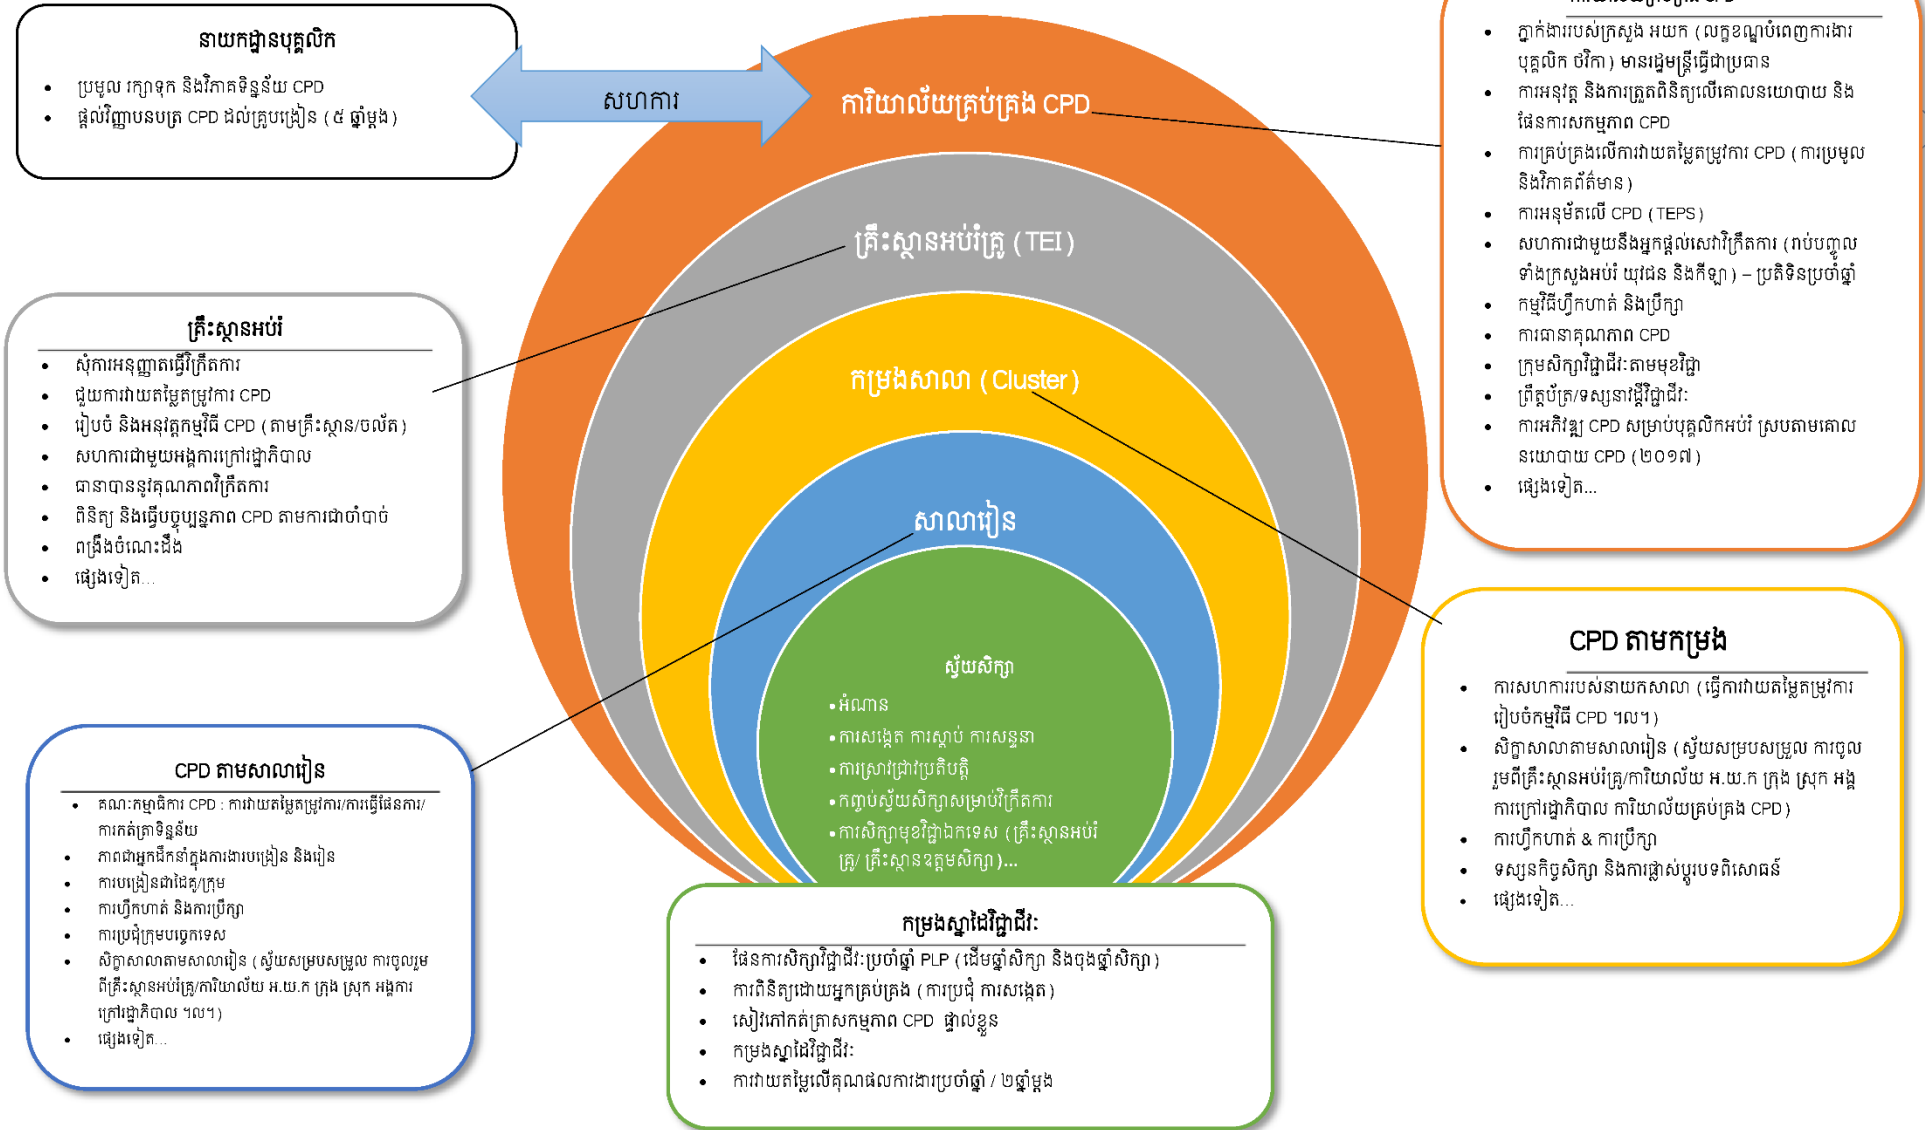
នាយកដ្ឋានបុគ្គលិក

- ប្រមូល រក្សាទុក និងវិភាគទិន្នន័យ CPD
- ផ្តល់វិញ្ញាបនបត្រ CPD ដល់គ្រូបង្រៀន (៥ ឆ្នាំម្តង)

សហការ

ការិយាល័យគ្រប់គ្រង CPD

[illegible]

- ភ្នាក់ងាររបស់ក្រសួង អយក (លក្ខខណ្ឌបំពេញការងារ បុគ្គលិក ថវិកា) មានរដ្ឋមន្ត្រីធ្វើជាប្រធាន
- ការអនុវត្ត និងការត្រួតពិនិត្យលើគោលនយោបាយ និងផែនការសកម្មភាព CPD
- ការគ្រប់គ្រងលើការវាយតម្លៃតម្រូវការ CPD (ការប្រមូល និងវិភាគព័ត៌មាន)
- ការអនុម័តលើ CPD (TEPS)
- សហការជាមួយនឹងអ្នកផ្តល់សេវាក្រិតការ (រាប់បញ្ចូលទាំងក្រសួងអប់រំ យុវជន និងកីឡា) – ប្រតិទិនប្រចាំឆ្នាំ
- កម្មវិធីហ្វឹកហាត់ និងប្រឹក្សា
- ការធានាគុណភាព CPD
- ក្រុមសិក្សាវិជ្ជាជីវៈតាមមុខវិជ្ជា
- ព្រឹត្តិបត្រ/ទស្សនាវដ្តីវិជ្ជាជីវៈ
- ការអភិវឌ្ឍ CPD សម្រាប់បុគ្គលិកអប់រំ ស្របតាមគោលនយោបាយ CPD (២០១៧)
- ផ្សេងទៀត...

គ្រឹះស្ថានអប់រំគ្រូ (TEI)

គ្រឹះស្ថានអប់រំ

- សុំការអនុញ្ញាតធ្វើក្រិតការ
- ជួយការវាយតម្លៃតម្រូវការ CPD
- រៀបចំ និងអនុវត្តកម្មវិធី CPD (តាមគ្រឹះស្ថាន/ចល័ត)
- សហការជាមួយអង្គការក្រៅរដ្ឋាភិបាល
- ធានាបាននូវគុណភាពក្រិតការ
- ពិនិត្យ និងធ្វើបច្ចុប្បន្នភាព CPD តាមការចាំបាច់
- ពង្រឹងចំណេះដឹង
- ផ្សេងទៀត...

កម្រងសាលា (Cluster)

សាលារៀន

ស្វ័យសិក្សា

- អំណាន
- ការសង្កេត ការស្តាប់ ការសន្ទនា
- ការស្រាវជ្រាវប្រតិបត្តិ
- កញ្ចប់ស្វ័យសិក្សាសម្រាប់ក្រិតការ
- ការសិក្សាមុខវិជ្ជាឯកទេស (គ្រឹះស្ថានអប់រំគ្រូ/ គ្រឹះស្ថានឧត្តមសិក្សា)...

CPD តាមកម្រង

- ការសហការរបស់នាយកសាលា (ធ្វើការវាយតម្លៃតម្រូវការ រៀបចំកម្មវិធី CPD ។ល។)
- សិក្ខាសាលាតាមសាលារៀន (ស្វ័យសម្របសម្រួល ការចូលរួមពីគ្រឹះស្ថានអប់រំគ្រូ/ការិយាល័យ អ.យ.ក ក្រុង ស្រុក អង្គការក្រៅរដ្ឋាភិបាល ការិយាល័យគ្រប់គ្រង CPD)
- ការហ្វឹកហាត់ & ការប្រឹក្សា
- ទស្សនកិច្ចសិក្សា និងការផ្លាស់ប្តូរបទពិសោធន៍
- ផ្សេងទៀត...

CPD តាមសាលារៀន

- គណៈកម្មាធិការ CPD : ការវាយតម្លៃតម្រូវការ/ការធ្វើផែនការ/ការកត់ត្រាទិន្នន័យ
- ភាពជាអ្នកដឹកនាំក្នុងការងារបង្រៀន និងរៀន
- ការបង្រៀនជាដៃគូ/ក្រុម
- ការហ្វឹកហាត់ និងការប្រឹក្សា
- ការប្រជុំក្រុមបច្ចេកទេស
- សិក្ខាសាលាតាមសាលារៀន (ស្វ័យសម្របសម្រួល ការចូលរួមពីគ្រឹះស្ថានអប់រំគ្រូ/ការិយាល័យ អ.យ.ក ក្រុង ស្រុក អង្គការក្រៅរដ្ឋាភិបាល ។ល។)
- ផ្សេងទៀត...

កម្រងស្នាដៃវិជ្ជាជីវៈ

- ផែនការសិក្សាវិជ្ជាជីវៈប្រចាំឆ្នាំ PLP (ដើមឆ្នាំសិក្សា និងចុងឆ្នាំសិក្សា)
- ការពិនិត្យដោយអ្នកគ្រប់គ្រង (ការប្រជុំ ការសង្កេត)
- សៀវភៅកត់ត្រាសកម្មភាព CPD ផ្ទាល់ខ្លួន
- កម្រងស្នាដៃវិជ្ជាជីវៈ
- ការវាយតម្លៃលើគុណផលការងារប្រចាំឆ្នាំ / ២ឆ្នាំម្តង